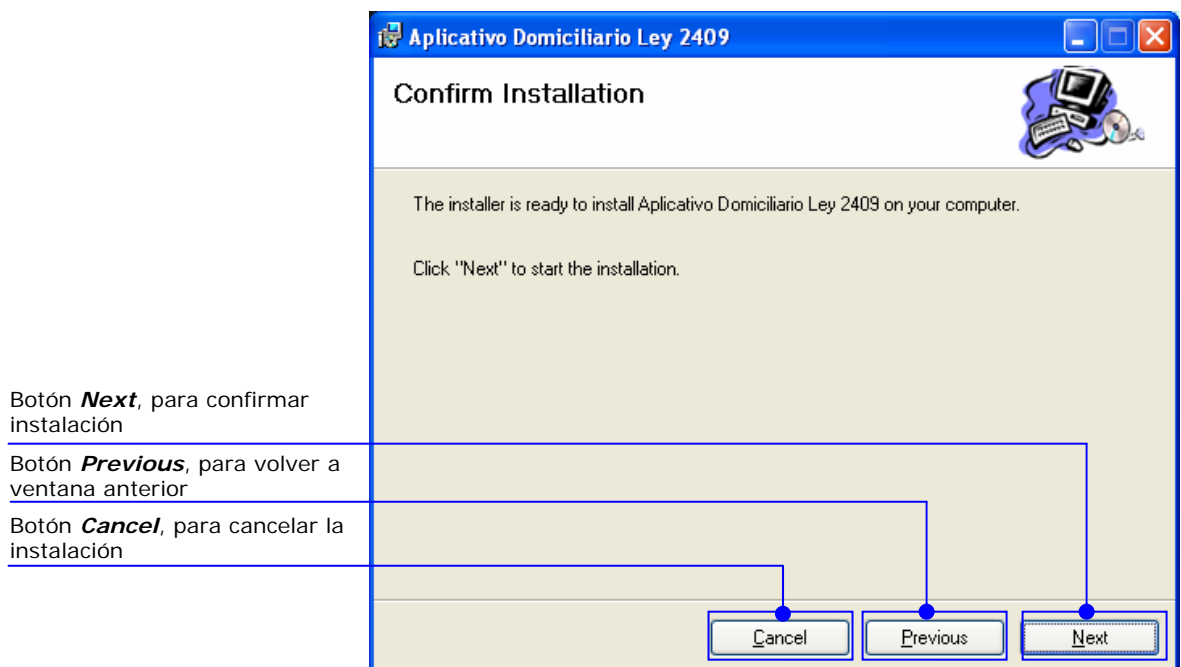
Aplicativo Domiciliario Ley 2409

Confirm Installation

The installer is ready to install Aplicativo Domiciliario Ley 2409 on your computer.

Click "Next" to start the installation.

Botón ***Next***, para confirmar instalación

Botón ***Previous***, para volver a ventana anterior

Botón ***Cancel***, para cancelar la instalación

Cancel

Previous

Next